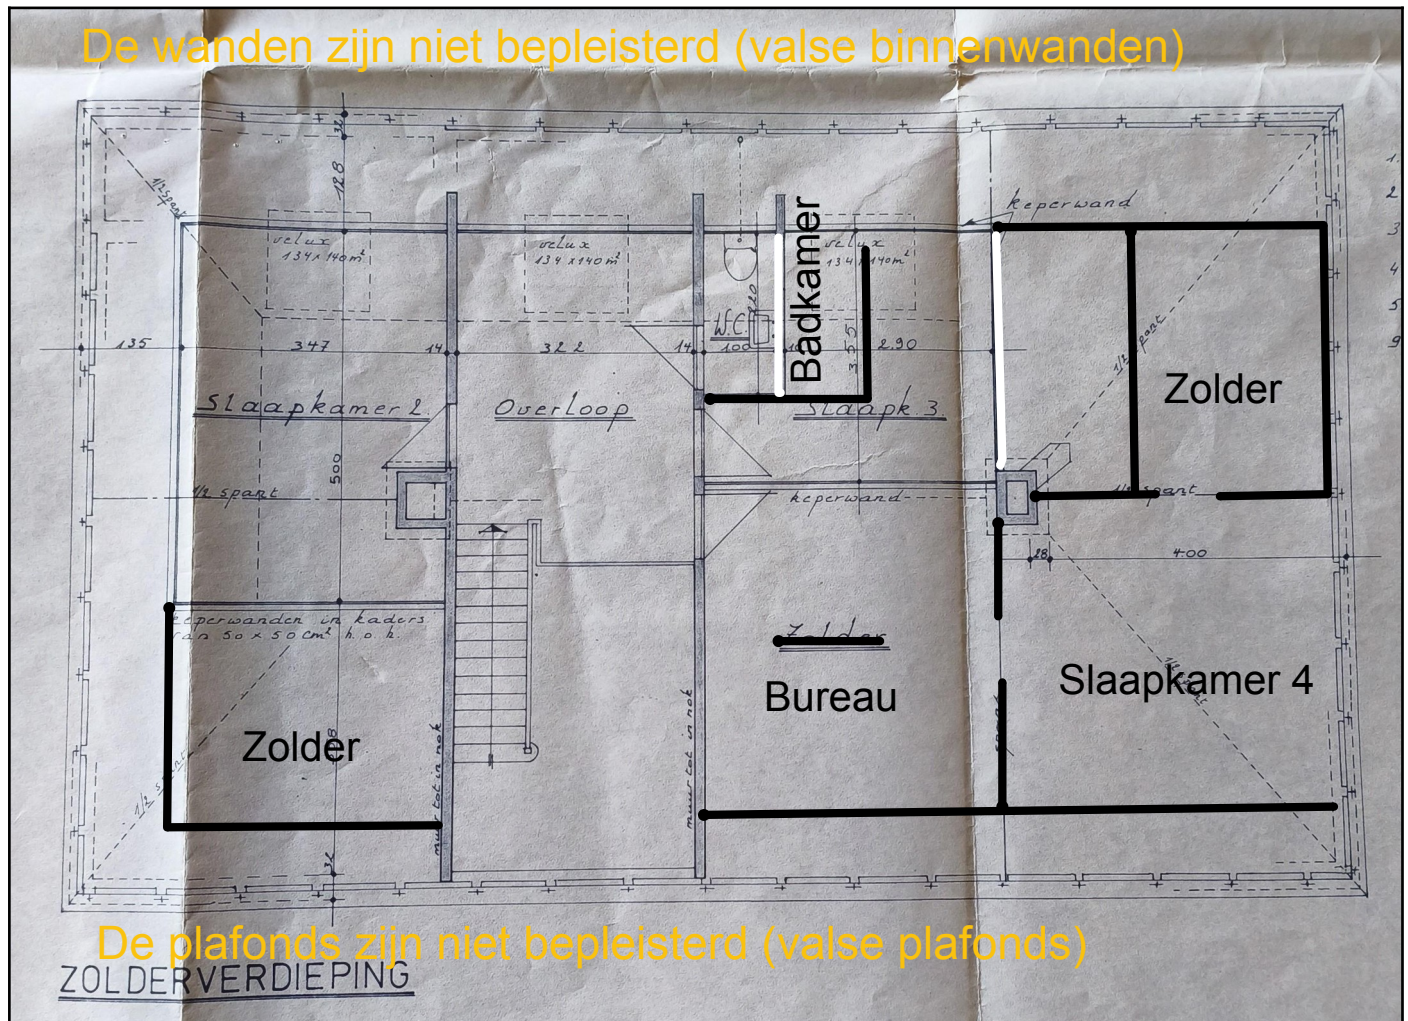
De wanden zijn niet bepleisterd (valse binnenwanden)

1/2 spant
128
velux 134 x 140 m²
velux 134 x 140 m²
Badkamer
velux 134 x 140 m²
keperwand
W.C.
100
120
135
347
14
322
14
3.55
2.90
Zolder
1/2 spant
Slaapkamer 2
Overloop
Slaapk 3
500
1/2 spant
keperwand
1/2 spant
28
400
keperwanden in kaders van 50 x 50 cm² h.o.h.
Zolder
Bureau
Slaapkamer 4
Zolder
muur tot in nok
muur tot in nok
1/2 spant
1
2
3
4
5
9

De plafonds zijn niet bepleisterd (valse plafonds)

ZOLDERVERDIEPING